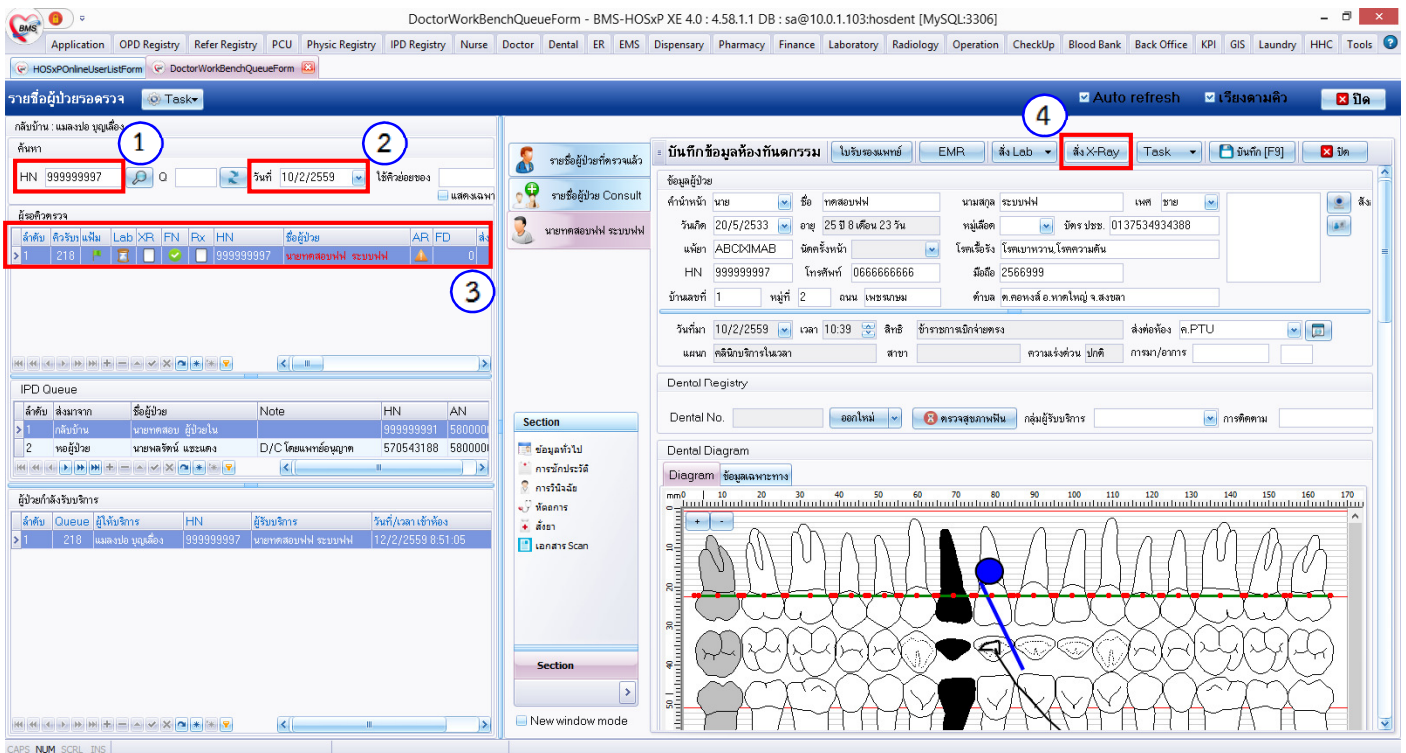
DoctorWorkBenchQueueForm - BMS-HOSxP XE 4.0 : 4.58.1.11 DB : sa@10.0.1.103:hosdent [MySQL:3306]

Application | OPD Registry | Refer Registry | PCU | Physic Registry | IPD Registry | Nurse | Doctor | Dental | ER | EMS | Dispensary | Pharmacy | Finance | Laboratory | Radiology | Operation | CheckUp | Blood Bank | Back Office | KPI | GIS | Laundry | HHC | Tools

HOSxPOnlineUserListForm | DoctorWorkBenchQueueForm

รายชื่อผู้ป่วยรอตรวจ Task

Auto refresh | เรียงตามคิว | ปิด

กลับบ้าน : แมลงปอ บุญเลื่อง

ค้นหา

1

HN 999999997 | Q | วันที่ 10/2/2559 | ใช้คิวย่อยของ | แสดงเฉพา

2

ผู้รอคิวตรวจ

| ลำดับ | คิวรับ | แฟ้ม | Lab | XR | FN | Rx | HN | ชื่อผู้ป่วย | AR | FD | ส่ง |
|---|---|---|---|---|---|---|---|---|---|---|---|
| 1 | 218 | | | | | | 999999997 | นายทดสอบฟฟ ระบบฟฟ | | 0 | |

3

IPD Queue

| ลำดับ | ส่งมาจาก | ชื่อผู้ป่วย | Note | HN | AN |
|---|---|---|---|---|---|
| 1 | กลับบ้าน | นายทดสอบ ผู้ป่วยใน | | 999999991 | 580000 |
| 2 | หอผู้ป่วย | นายพลรัตน์ แซ่แดง | D/C โดยแพทย์อนุญาต | 570543188 | 580000 |

ผู้ป่วยกำลังรับบริการ

| ลำดับ | Queue | ผู้ให้บริการ | HN | ผู้รับบริการ | วันที่/เวลา เข้าห้อง |
|---|---|---|---|---|---|
| 1 | 218 | แมลงปอ บุญเลื่อง | 999999997 | นายทดสอบฟฟ ระบบฟฟ | 12/2/2559 8:51:05 |

รายชื่อผู้ป่วยที่ตรวจแล้ว
รายชื่อผู้ป่วย Consult
นายทดสอบฟฟ ระบบฟฟ

บันทึกข้อมูลห้องทันตกรรม | ใบรับรองแพทย์ | EMR | สั่ง Lab | สั่ง X-Ray | Task | บันทึก [F9] | ปิด

4

ข้อมูลผู้ป่วย

คำนำหน้า นาย | ชื่อ ทดสอบฟฟ | นามสกุล ระบบฟฟ | เพศ ชาย
วันเกิด 20/5/2533 | อายุ 25 ปี 8 เดือน 23 วัน | หมู่เลือด | บัตร ปชช. 0137534934388
แพ้ยา ABCXIMAB | นัดครั้งหน้า | โรคเรื้อรัง โรคเบาหวาน,โรคความดัน
HN 999999997 | โทรศัพท์ 0666666666 | มือถือ 2566999
บ้านเลขที่ 1 | หมู่ที่ 2 | ถนน เพชรเกษม | ตำบล ต.คอหงส์ อ.หาดใหญ่ จ.สงขลา

วันที่มา 10/2/2559 | เวลา 10:39 | สิทธิ ข้าราชการเบิกจ่ายตรง | ส่งต่อห้อง ค.PTU
แผนก คลินิกบริการในเวลา | สาขา | ความเร่งด่วน ปกติ | อาการ/อาการ

Dental Registry

Dental No. | ออกใหม่ | ตรวจสุขภาพฟัน | กลุ่มผู้รับบริการ | การติดตาม

Dental Diagram

Diagram | ข้อมูลเฉพาะทาง

mm 0 10 20 30 40 50 60 70 80 90 100 110 120 130 140 150 160 170

Section
ข้อมูลทั่วไป
การซักประวัติ
การวินิจฉัย
หัตถการ
สั่งยา
เอกสาร Scan

Section

New window mode

CAPS NUM SCRL INS